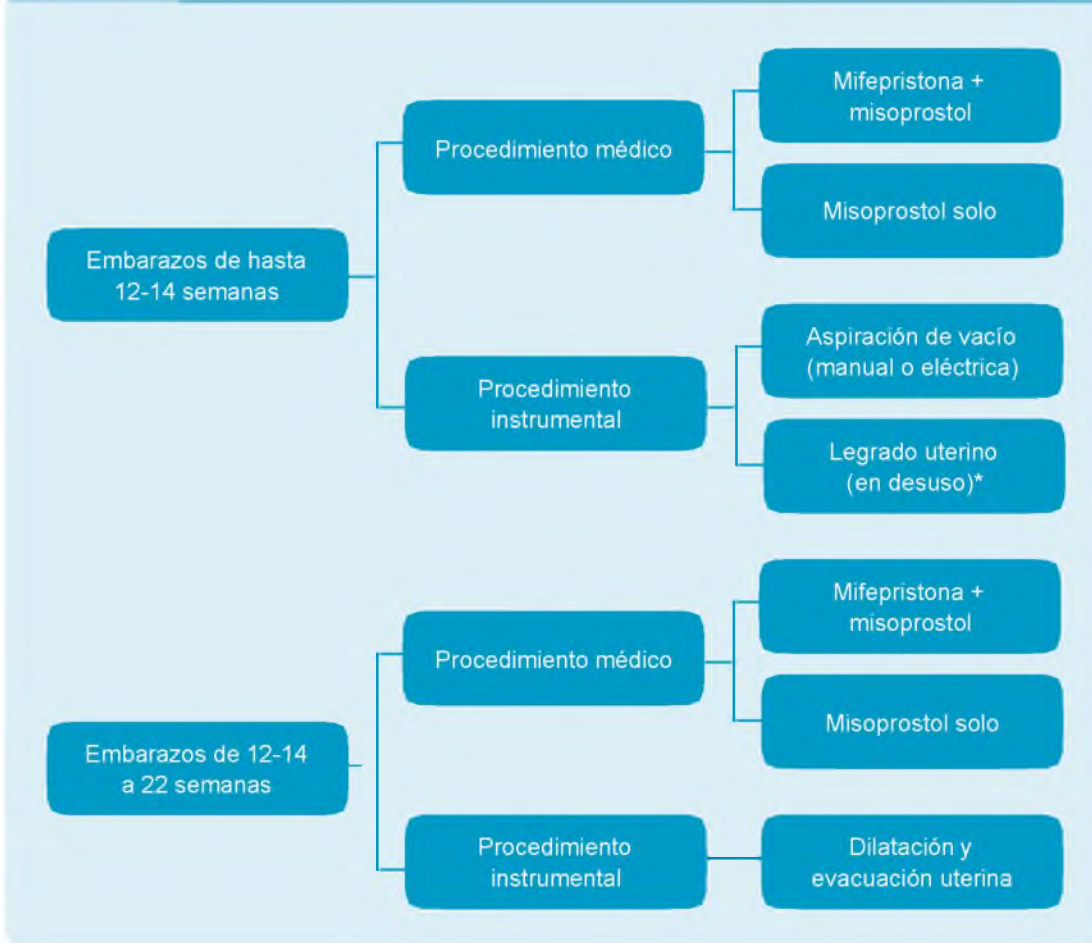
Embarazos de hasta 12-14 semanas

Procedimiento médico

Mifepristona + misoprostol

Misoprostol solo

Procedimiento instrumental

Aspiración de vacío (manual o eléctrica)

Legrado uterino (en desuso)*

Embarazos de 12-14 a 22 semanas

Procedimiento médico

Mifepristona + misoprostol

Misoprostol solo

Procedimiento instrumental

Dilatación y evacuación uterina